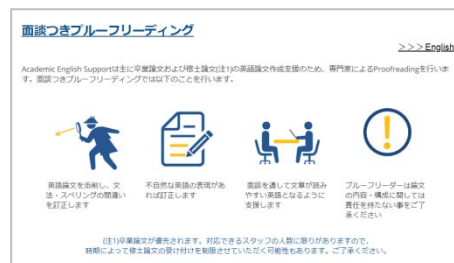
面談つきプルーフリーディング

>>> English

Academic English Supportは主に卒業論文および修士論文(注1)の英語論文作成支援のため、専門家によるProofreadingを行います。面談つきプルーフリーディングでは以下のことを行います。

英語論文を添削し、文法・スペリングの間違いを訂正します

不自然な英語の表現があれば訂正します

面談を通して文章が読みやすい英語となるように支援します

プルーフリーダーは論文の内容・構成に関しては責任を持たない事をご了承ください

(注1)卒業論文が優先されます。対応できるスタッフの人数に限りがありますので、時期によって修士論文の受け付けを制限させていただく可能性もあります。ご了承ください。